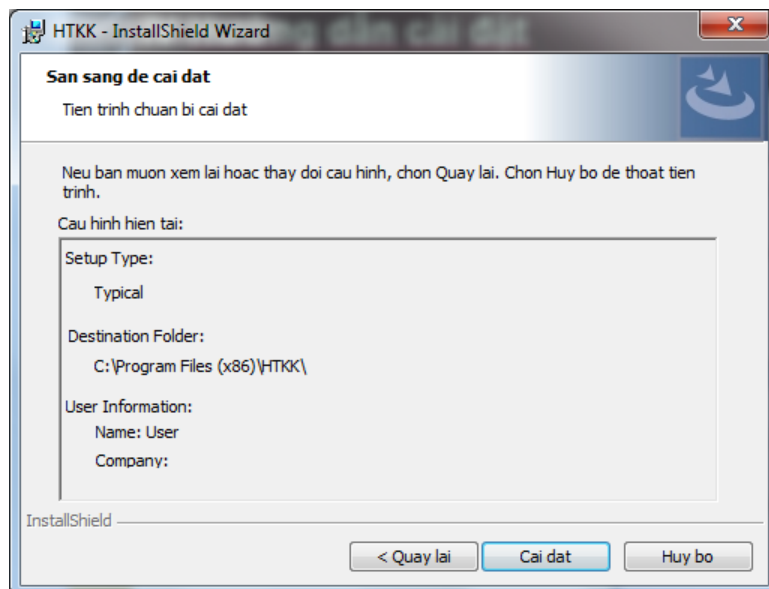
HTKK - InstallShield Wizard

San sang de cai dat

Tien trinh chuan bi cai dat

Neu ban muon xem lai hoac thay doi cau hinh, chon Quay lai. Chon Huy bo de thoat tien trinh.

Cau hinh hien tai:

Setup Type:

Typical

Destination Folder:

C:\Program Files (x86)\HTKK\

User Information:

Name: User

Company:

InstallShield

< Quay lai

Cai dat

Huy bo